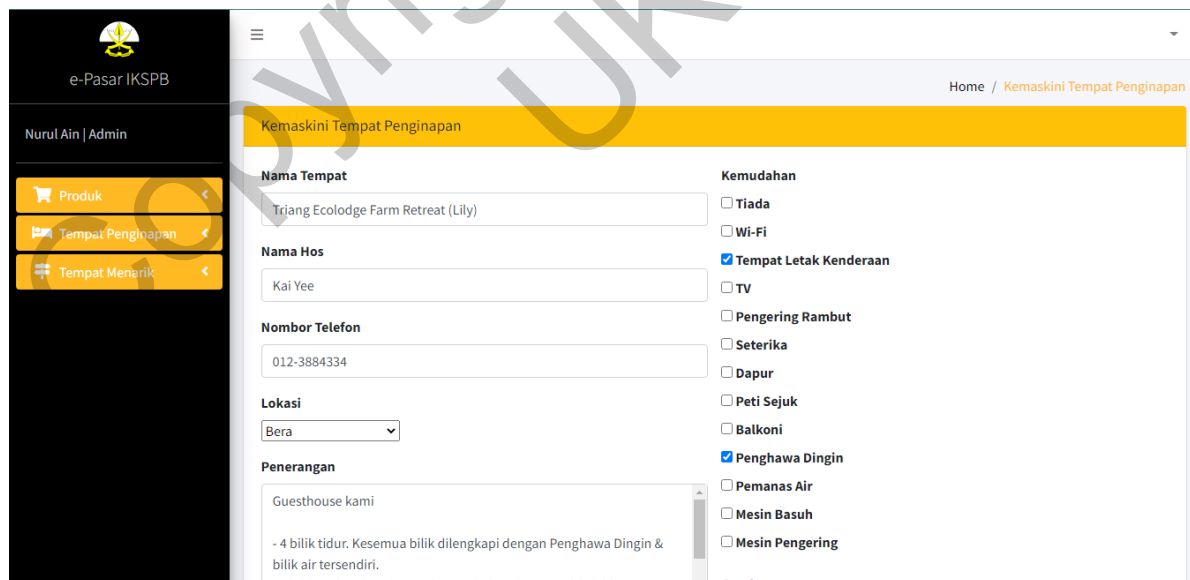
e-Pasar IKSPB

Nurul Ain | Admin

Produk

Tempat Penginapan

Tempat Menarik

≡

Home / Kemaskini Tempat Penginapan

Kemaskini Tempat Penginapan

Nama Tempat

Triang Ecolodge Farm Retreat (Lily)

Nama Hos

Kai Yee

Nombor Telefon

012-3884334

Lokasi

Bera

Penerangan

Guesthouse kami

- 4 bilik tidur. Kesemua bilik dilengkapi dengan Penghawa Dingin & bilik air tersendiri.

Kemudahan

Tiada

Wi-Fi

Tempat Letak Kenderaan

TV

Pengering Rambut

Seterika

Dapur

Peti Sejuk

Balkoni

Penghawa Dingin

Pemanas Air

Mesin Basuh

Mesin Pengering

Copyright UKM